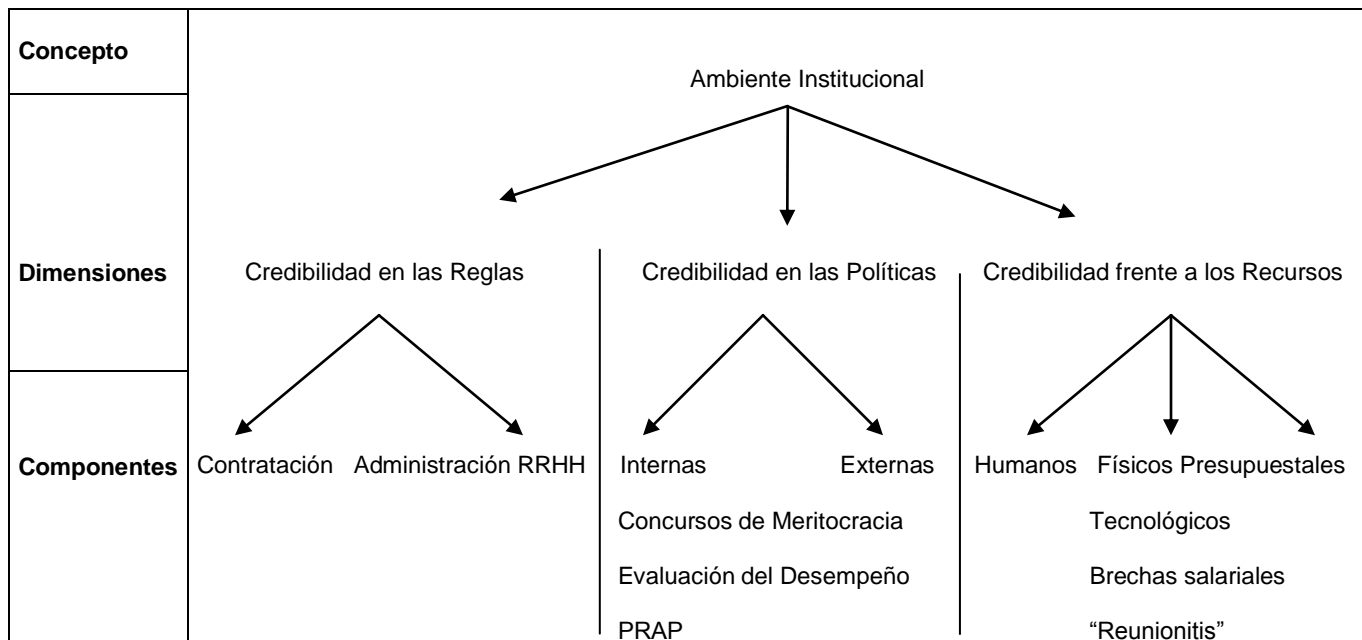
Concepto

Ambiente Institucional

Dimensiones

Credibilidad en las Reglas

Credibilidad en las Políticas

Credibilidad frente a los Recursos

Componentes

Contratación Administración RRHH

Internas Externas

Concursos de Meritocracia

Evaluación del Desempeño

PRAP

Humanos Físicos Presupuestales

Tecnológicos

Brechas salariales

"Reunionitis"